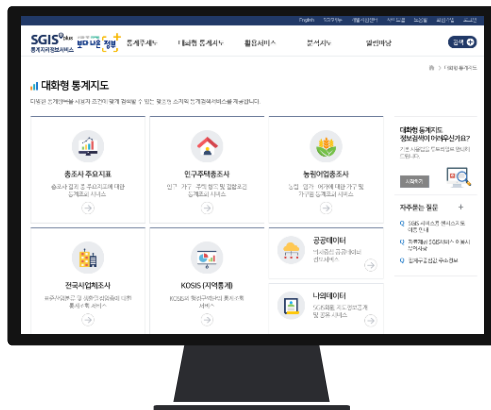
English

SGIS plus
통계지리정보서비스

통계주제도 | 대화형 통계지도 | 활용서비스 | 분석지도 | 알림마당

대화형 통계지도

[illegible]

총조사 주요지표
총조사 결과 중 주요지표에 대한 통계정보 서비스

인구주택총조사
인구, 가구, 주택 통계 및 결합조건 통계정보 서비스

농림어업총조사
농업, 임가, 어가에 대한 가구 및 가구원 통계정보 서비스

전국사업체조사
사업체 및 종사자 통계정보 서비스

KOSIS (지역통계)
KOSIS의 행정구역단위 통계 서비스

공공데이터
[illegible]

나의데이터
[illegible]

대화형 통계지도
정보검색이 어려우신가요?

자주묻는 질문

Q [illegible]
Q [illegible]
Q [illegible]